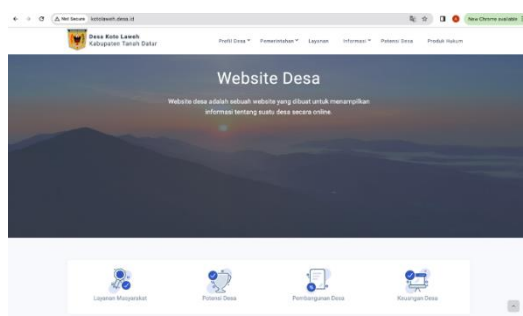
Not Secure kotolaweh.desa.id

New Chrome available

Desa Koto Laweh
Kabupaten Tanah Datar

Profil Desa Pemerintahan Layanan Informasi Potensi Desa Produk Hukum

Website Desa

Website desa adalah sebuah website yang dibuat untuk menampilkan informasi tentang suatu desa secara online.

Layanan Masyarakat

Potensi Desa

Pembangunan Desa

Keuangan Desa